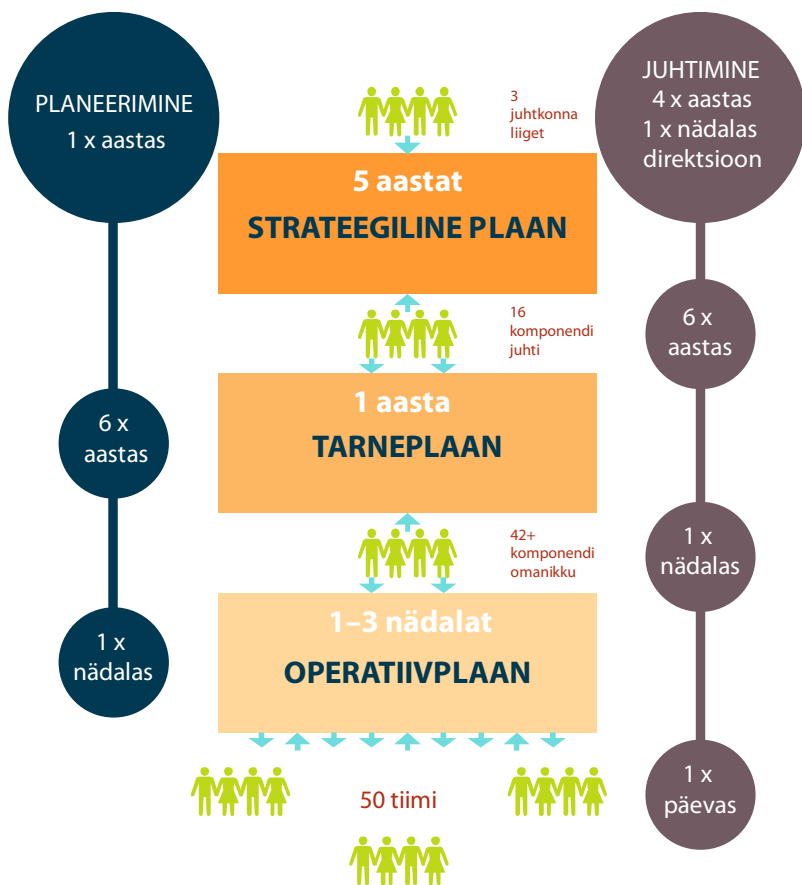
PLANEERIMINE
1 x aastas

JUHTIMINE
4 x aastas
1 x nädalas
direktsioon

3 juhtkonna liiget

5 aastat
STRATEEGILINE PLAAN

16 komponendi juhti

6 x aastas

1 aasta
TARNEPLAAN

6 x aastas

42+ komponendi omanikku

1 x nädalas

1–3 nädalat
OPERATIIVPLAAN

1 x nädalas

50 tiimi

1 x päevas